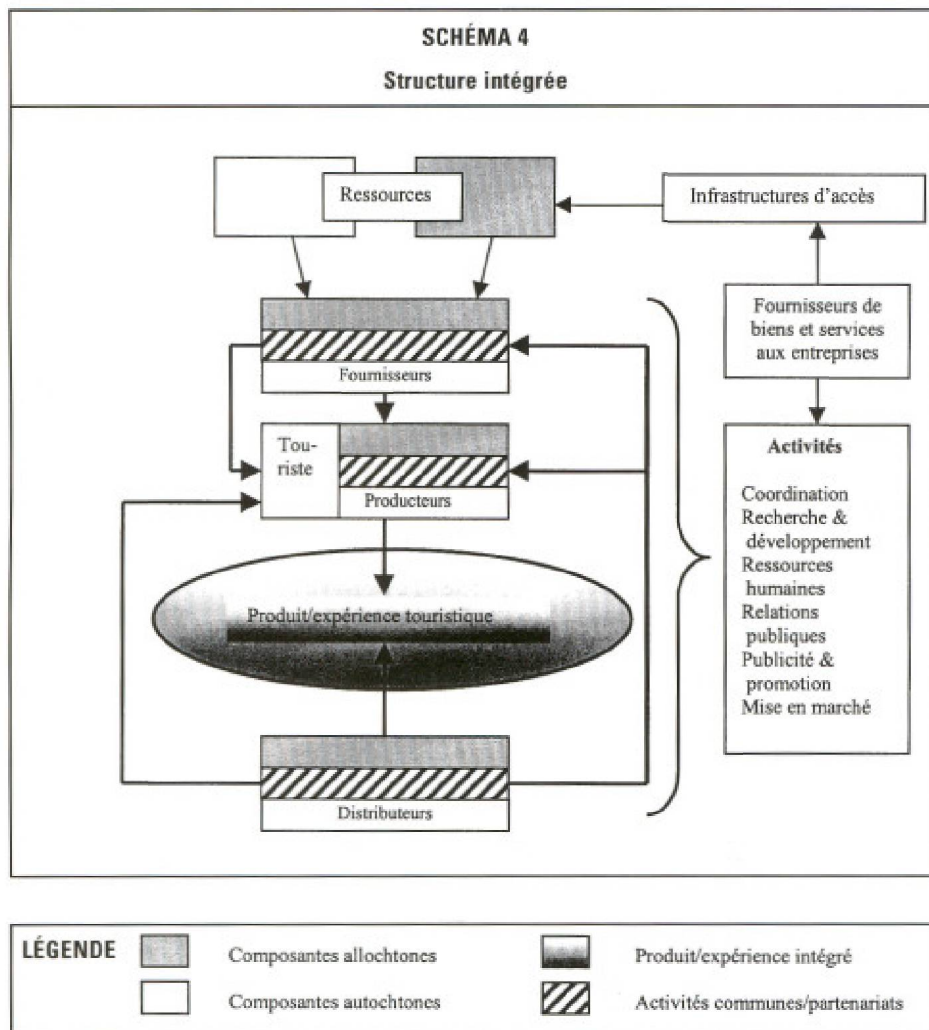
SCHÉMA 4
Structure intégrée

Ressources

Infrastructures d'accès

Fournisseurs

Fournisseurs de biens et services aux entreprises

Touriste

Producteurs

Activités

Coordination
Recherche & développement
Ressources humaines
Relations publiques
Publicité & promotion
Mise en marché

Produit/expérience touristique

Distributeurs

LÉGENDE

Composantes allochtones

Composantes autochtones

Produit/expérience intégré

Activités communes/partenariats